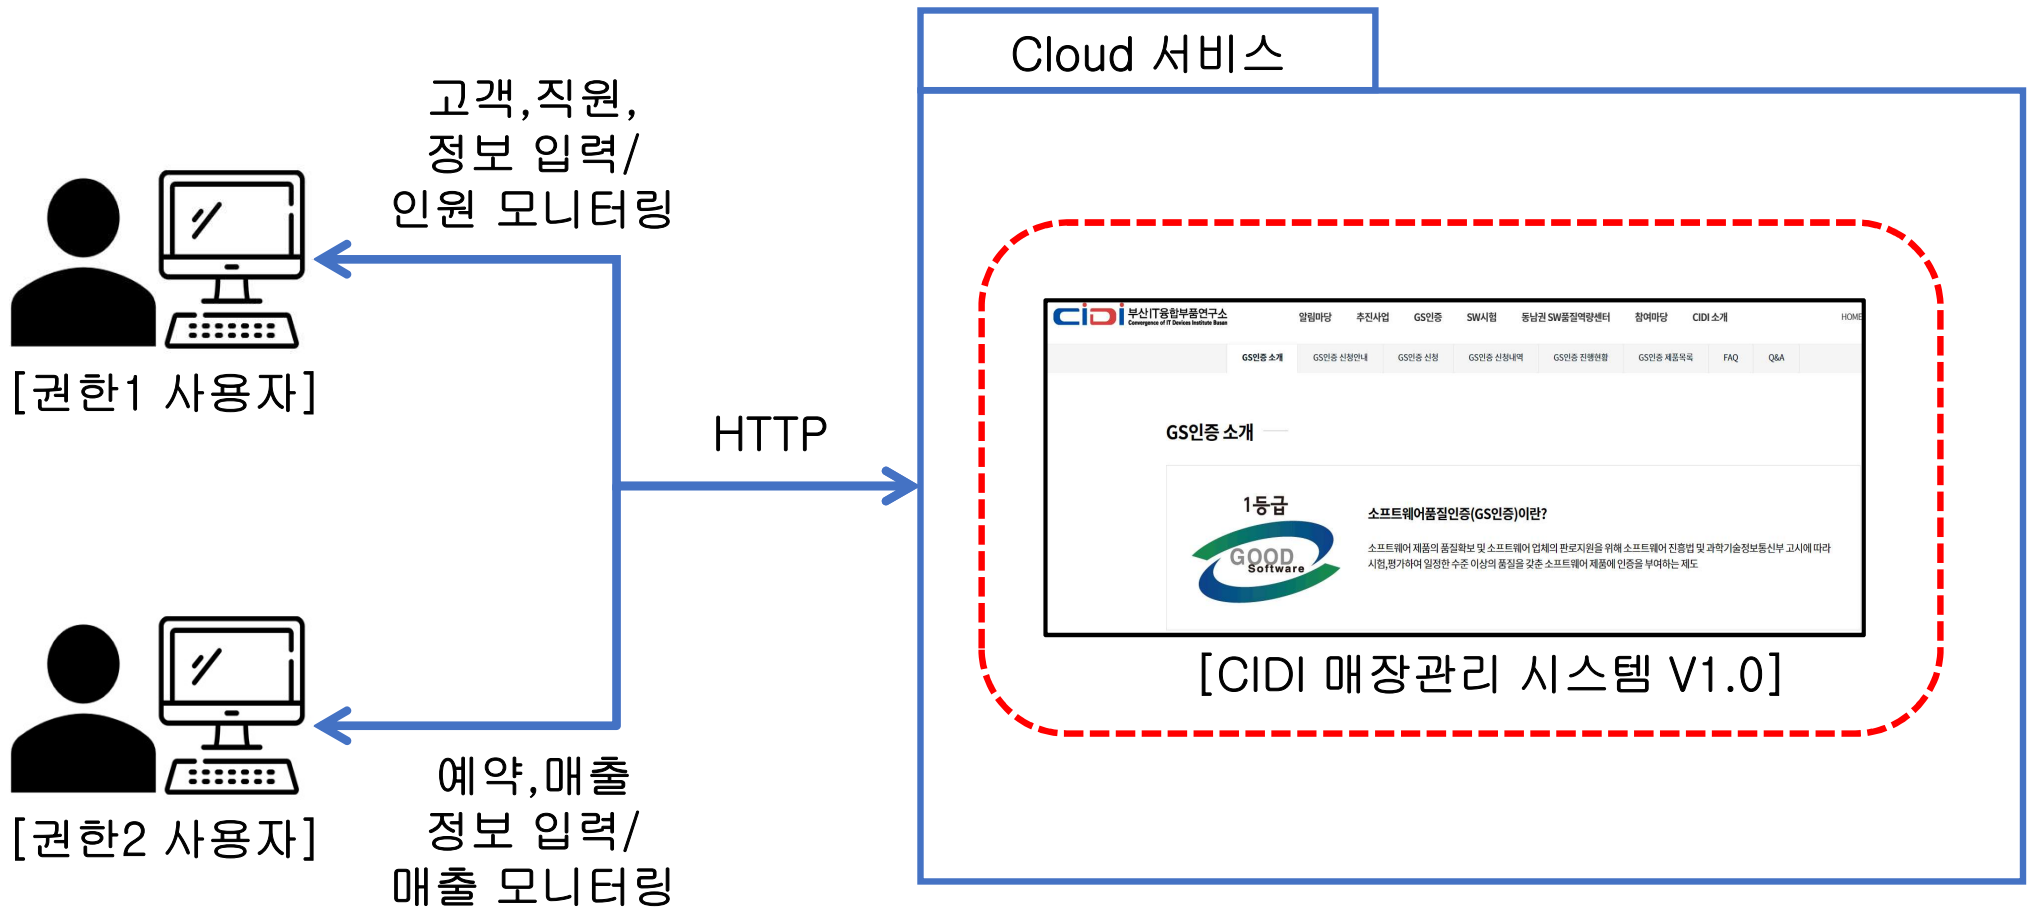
Cloud 서비스

고객,직원,
정보 입력/
인원 모니터링

[권한1 사용자]

HTTP

CIDI 부산IT융합부품연구소
Convergence of IT Devices Institute Busan

알림마당 추진사업 GS인증 SW시험 동남권 SW품질역량센터 참여마당 CIDI 소개 HOME

GS인증 소개 GS인증 신청안내 GS인증 신청 GS인증 신청내역 GS인증 진행현황 GS인증 제품목록 FAQ Q&A

GS인증 소개

1등급
GOOD
Software

소프트웨어품질인증(GS인증)이란?

소프트웨어 제품의 품질확보 및 소프트웨어 업체의 판로지원을 위해 소프트웨어 진흥법 및 과학기술정보통신부 고시에 따라 시험,평가하여 일정한 수준 이상의 품질을 갖춘 소프트웨어 제품에 인증을 부여하는 제도

[CIDI 매장관리 시스템 V1.0]

[권한2 사용자]

예약,매출
정보 입력/
매출 모니터링